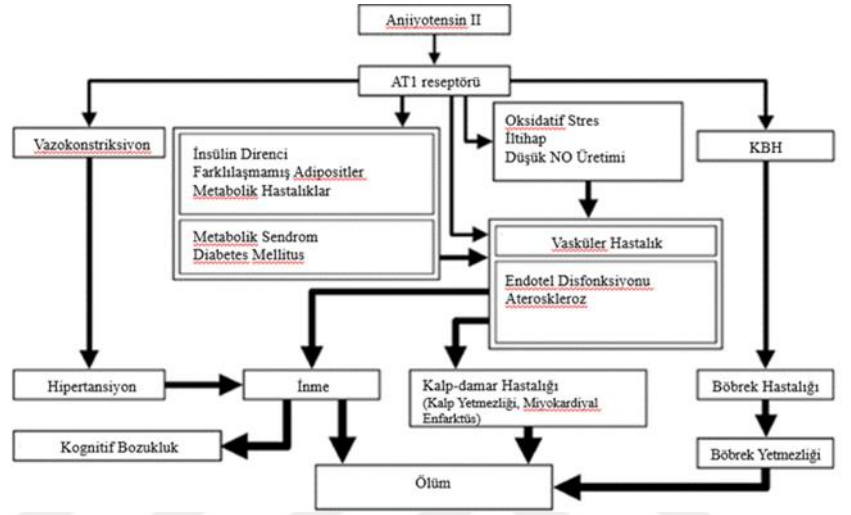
Anjiyotensin II

AT1 reseptörü

Vazokonstriksiyon

İnsülin Direnci
Farklılaşmamış Adipositler
Metabolik Hastalıklar

Metabolik Sendrom
Diabetes Mellitus

Oksidatif Stres
İltihap
Düşük NO Üretimi

KBH

Vasküler Hastalık

Endotel Disfonksiyonu
Ateroskleroz

Hipertansiyon

İnme

Kalp-damar Hastalığı
(Kalp Yetmezliği, Miyokardiyal Enfarktüs)

Böbrek Hastalığı

Kognitif Bozukluk

Böbrek Yetmezliği

Ölüm